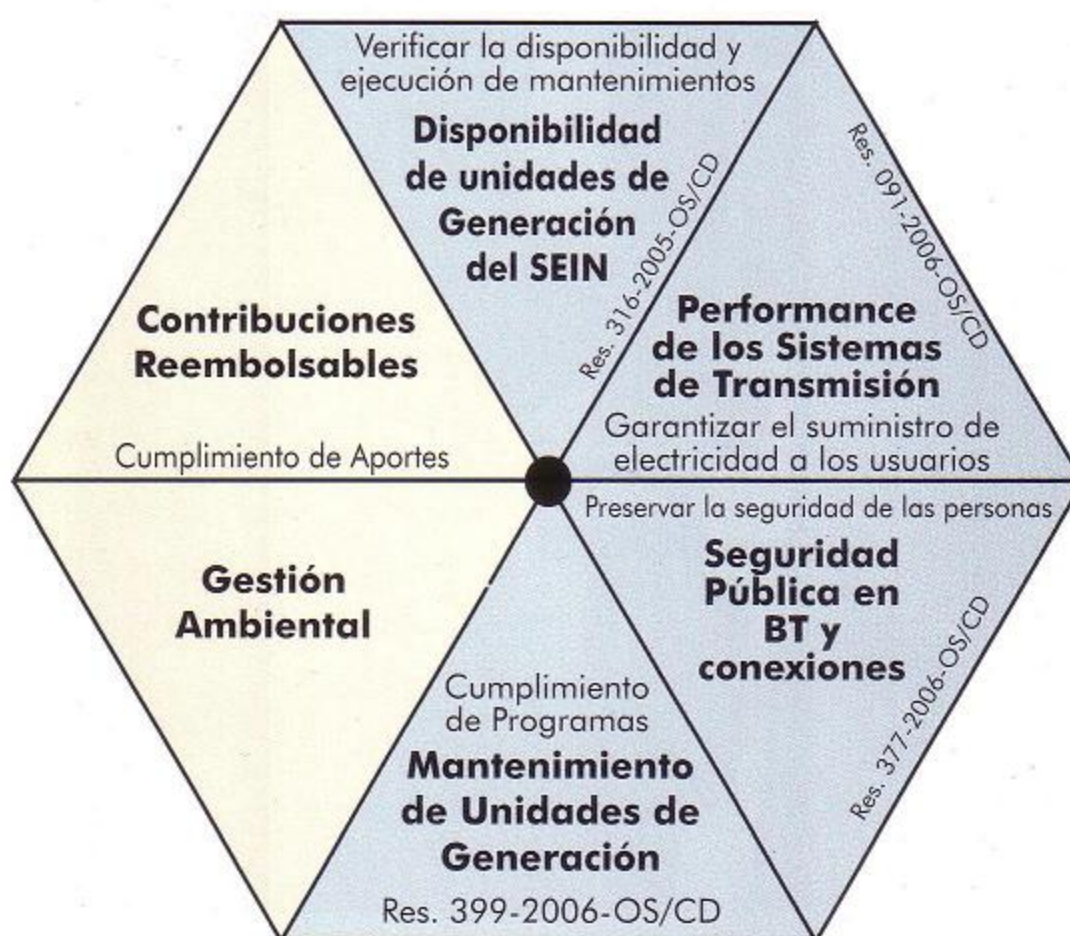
Verificar la disponibilidad y ejecución de mantenimientos

Disponibilidad de unidades de Generación del SEIN

Res. 316-2005-OS/CD

Res. 091-2006-OS/CD

Performance de los Sistemas de Transmisión

Garantizar el suministro de electricidad a los usuarios

Contribuciones Reembolsables

Cumplimiento de Aportes

Preservar la seguridad de las personas

Seguridad Pública en BT y conexiones

Res. 377-2006-OS/CD

Gestión Ambiental

Cumplimiento de Programas

Mantenimiento de Unidades de Generación

Res. 399-2006-OS/CD